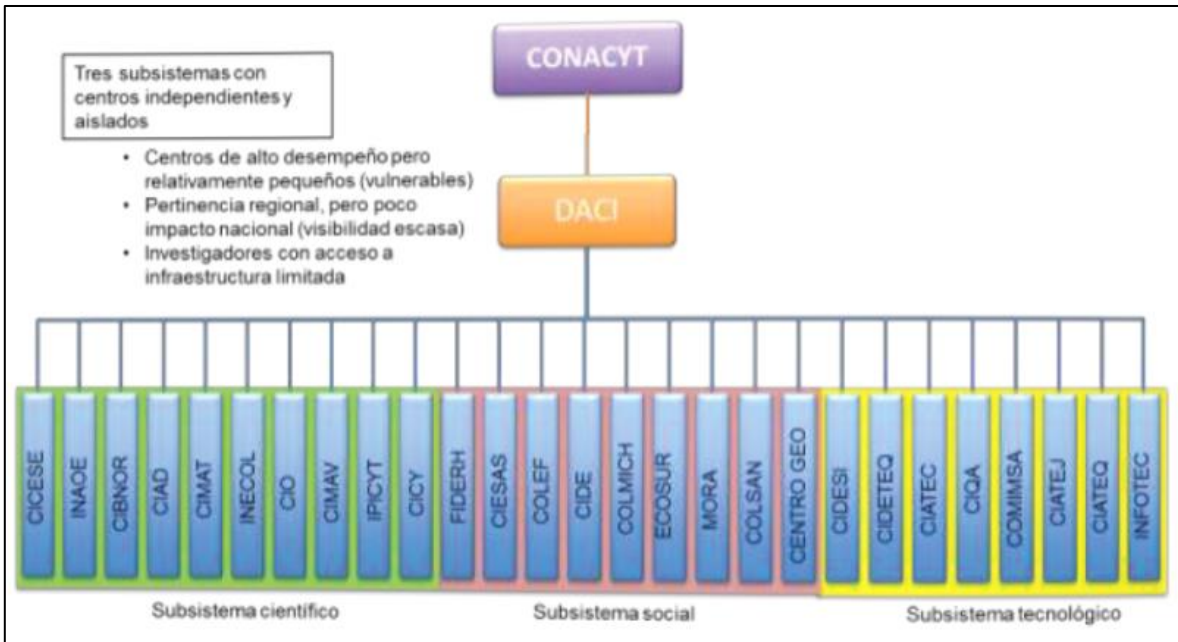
CONACYT

Tres subsistemas con centros independientes y aislados

- Centros de alto desempeño pero relativamente pequeños (vulnerables)
- Pertinencia regional, pero poco impacto nacional (visibilidad escasa)
- Investigadores con acceso a infraestructura limitada

DACI

CICESE
INAOE
CIBNOR
CIAD
CIMAT
INECOL
CIO
CIMAV
IPICYT
CICY
FIDERH
CIESAS
COLEF
CIDE
COLMICH
ECOSUR
MORA
COLSAN
CENTRO GEO
CIDESI
CIDETEQ
CIATEC
CIQA
COMIMSA
CIATEJ
CIATEQ
INFOTEC

Subsistema científico

Subsistema social

Subsistema tecnológico